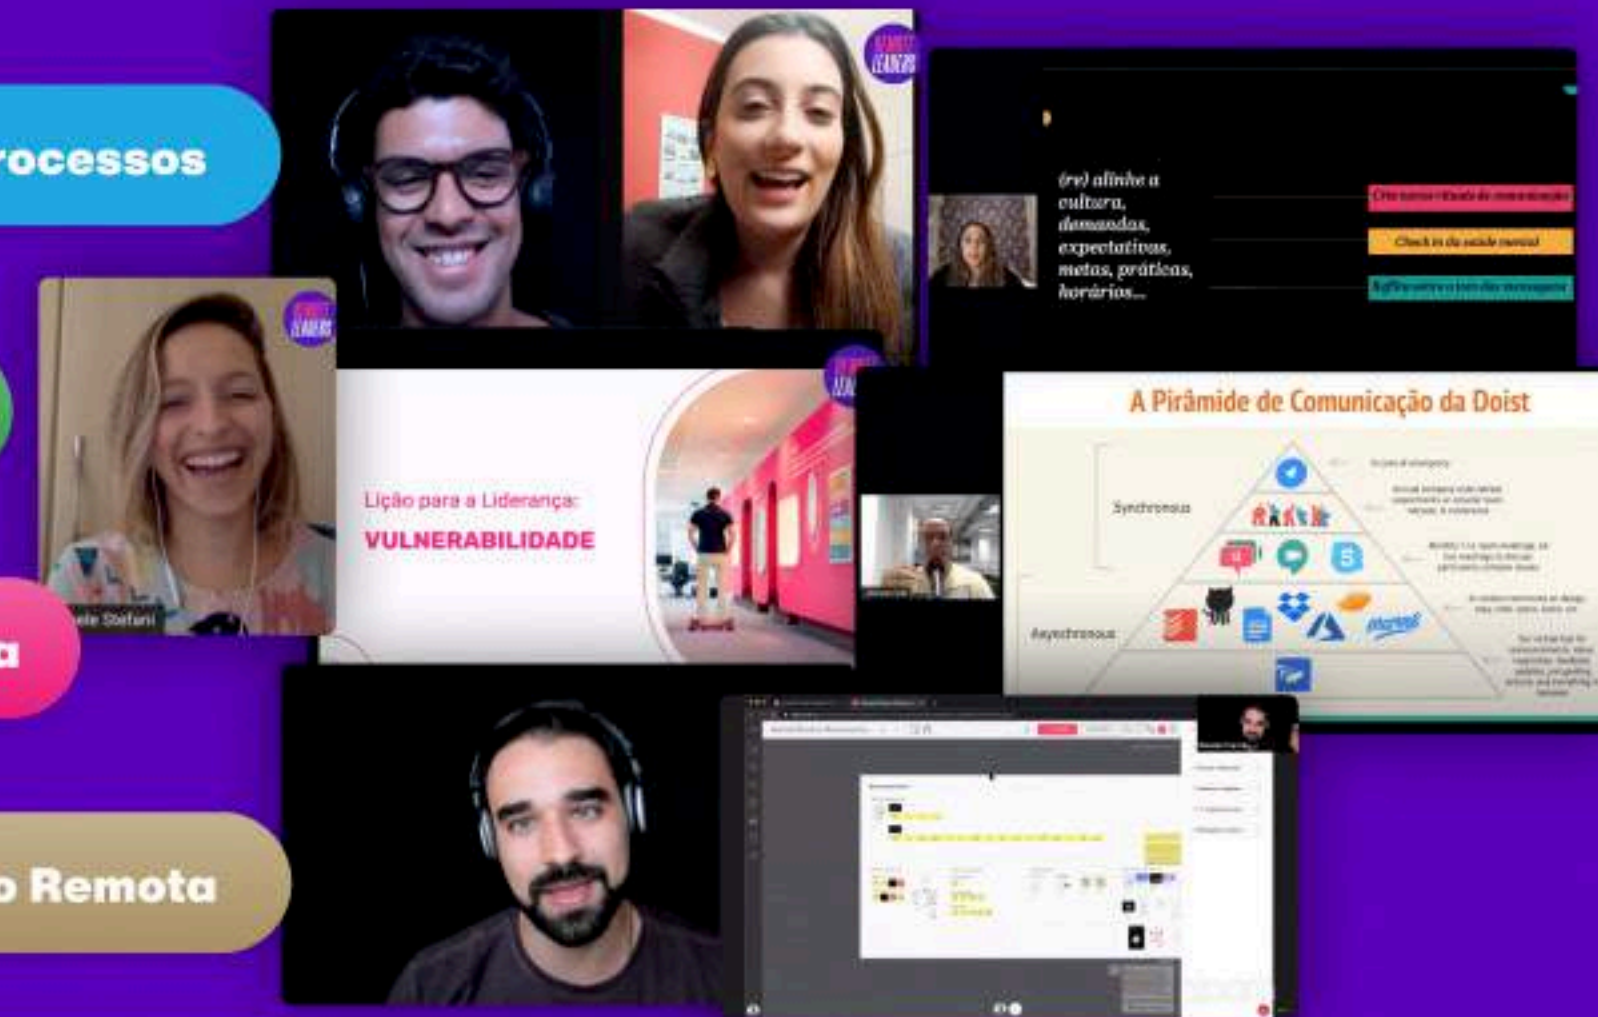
rocessos

a

o Remota

(re) alinha a cultura, demandas, expectativas, metas, práticas, horários...

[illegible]

Check in da saúde mental

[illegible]

ele Stefani

Lição para a Liderança:
VULNERABILIDADE

A Pirâmide de Comunicação da Doist

Synchronous

Asynchronous